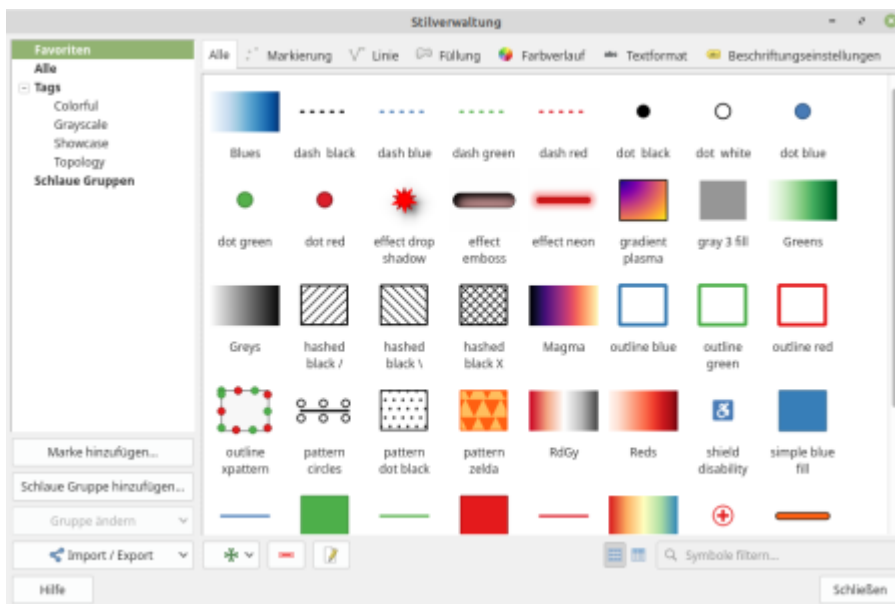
Stilverwaltung

Favoriten
Alle
Tags
Colorful
Grayscale
Showcase
Topology
Schlaue Gruppen

Alle | Markierung | Linie | Füllung | Farbverlauf | Textformat | Beschriftungseinstellungen

Blues
dash black
dash blue
dash green
dash red
dot black
dot white
dot blue
dot green
dot red
effect drop shadow
effect emboss
effect neon
gradient plasma
gray 3 fill
Greens
Greys
hashed black /
hashed black \
hashed black X
Magma
outline blue
outline green
outline red
outline xpattern
pattern circles
pattern dot black
pattern zelda
RdGy
Reds
shield disability
simple blue fill

Marke hinzufügen...
Schlaue Gruppe hinzufügen...
Gruppe ändern
Import / Export
Symbole filtern...
Hilfe
Schließen